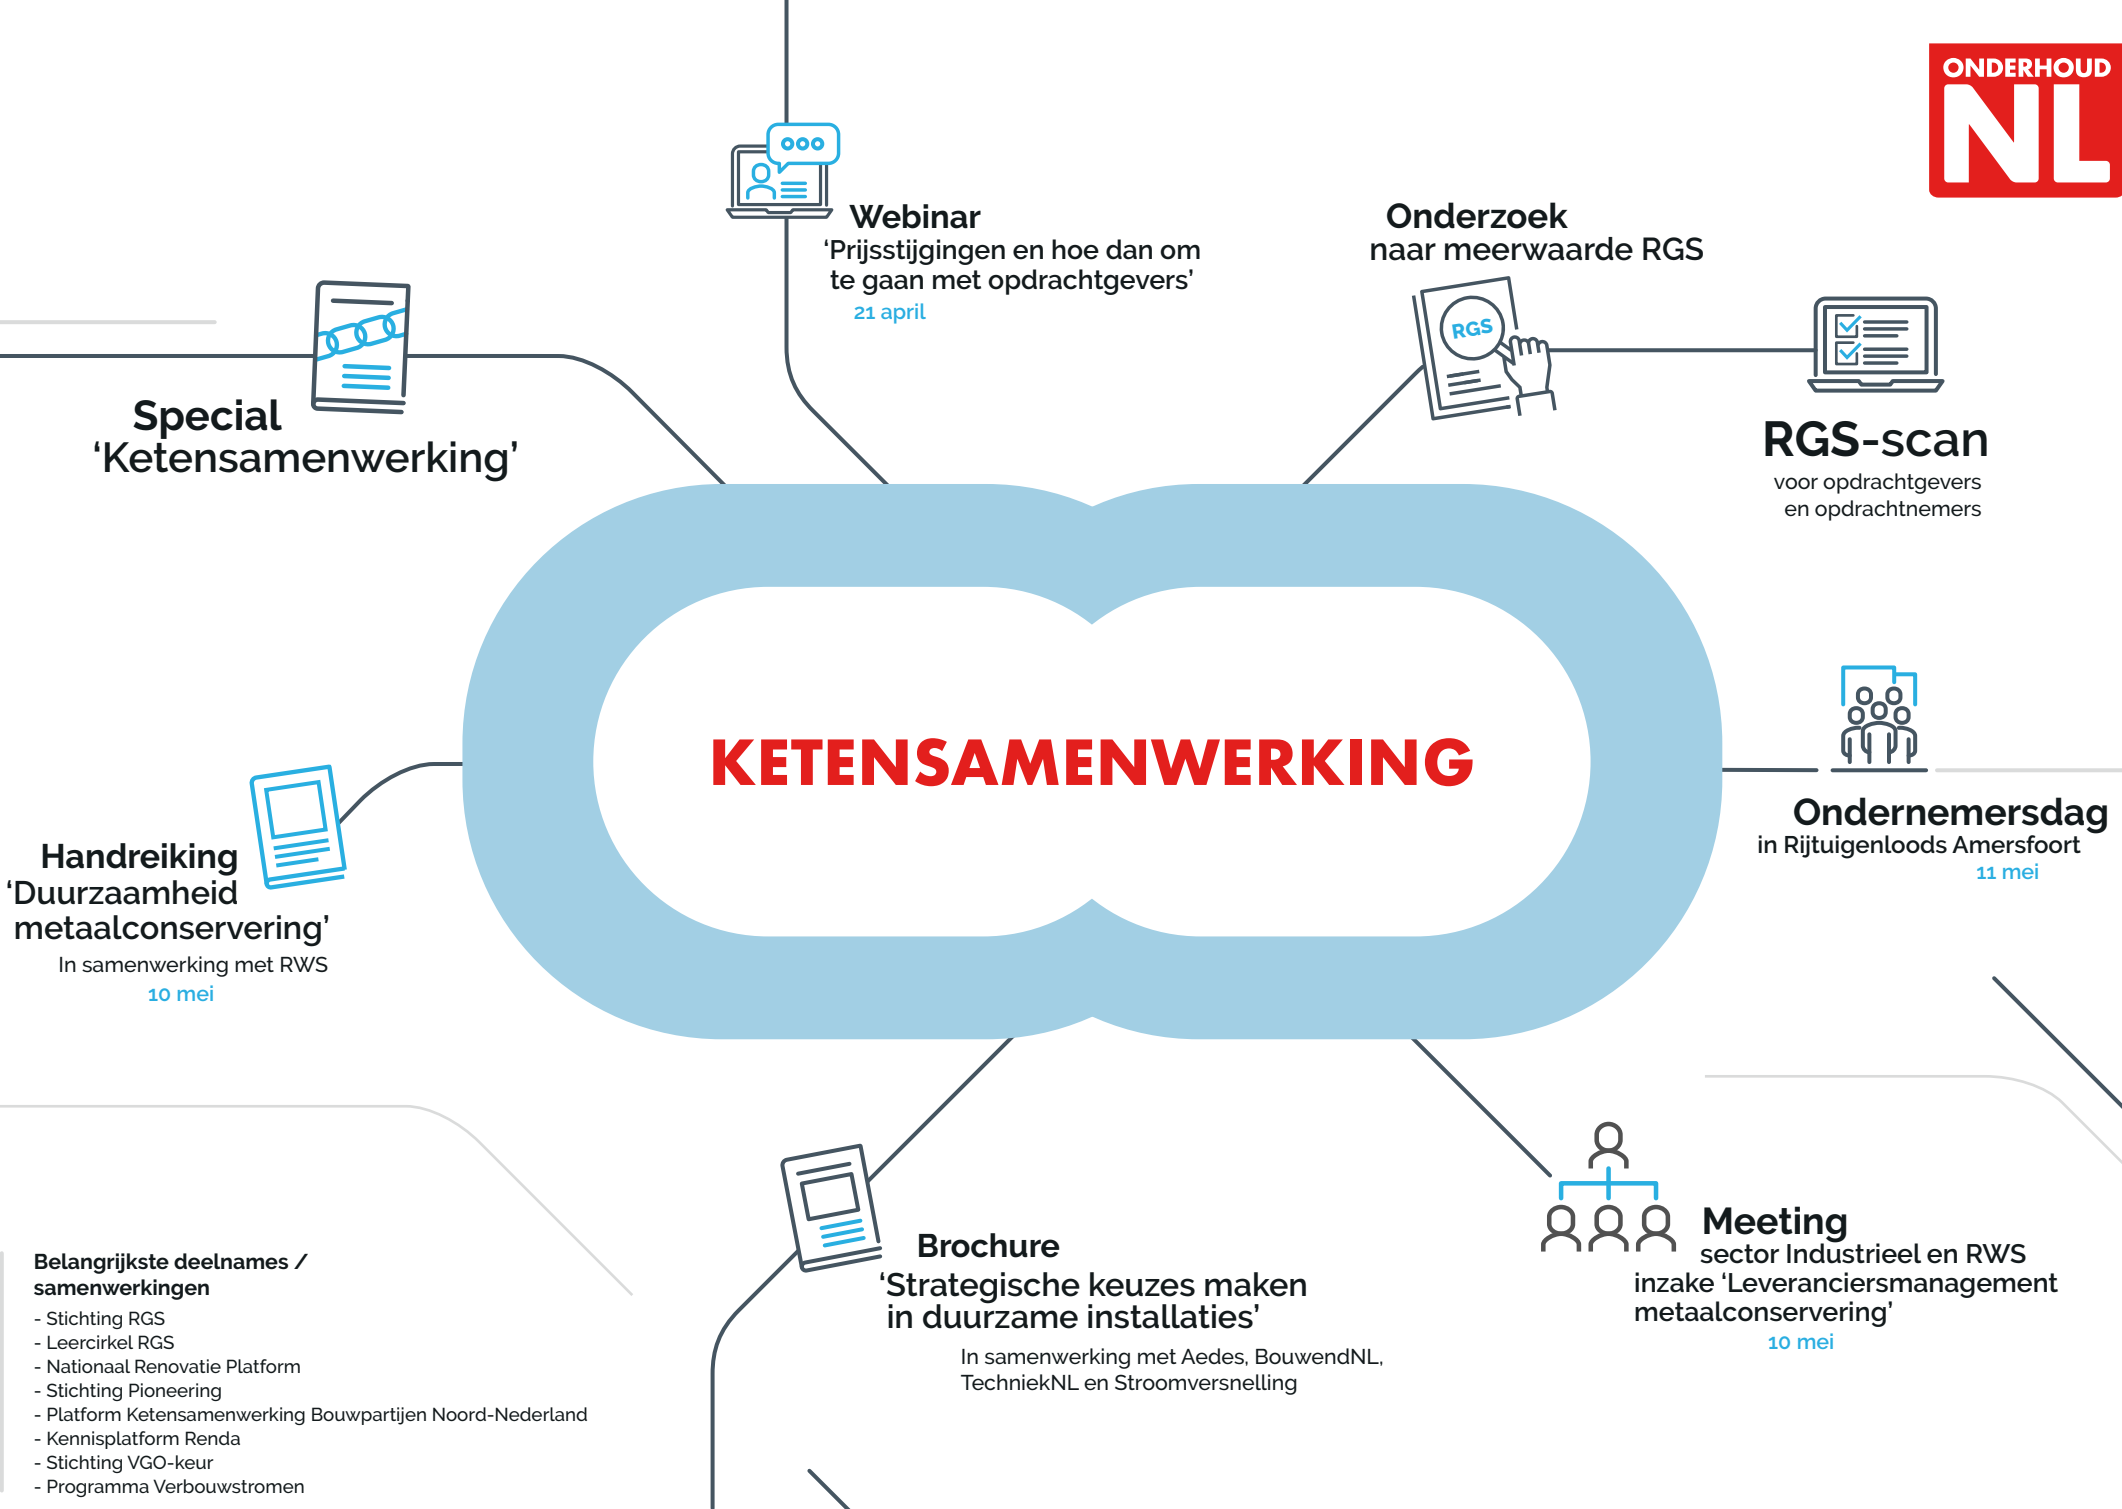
ONDERHOUD NL

Webinar
‘Prijsstijgingen en hoe dan om te gaan met opdrachtgevers’
21 april

Onderzoek
naar meerwaarde RGS

RGS

Special
‘Ketensamenwerking’

RGS-scan
voor opdrachtgevers en opdrachtnemers

KETENSAMENWERKING

Handreiking
‘Duurzaamheid metaalconservering’
In samenwerking met RWS
10 mei

Ondernemersdag
in Rijtuigenloods Amersfoort
11 mei

Brochure
‘Strategische keuzes maken in duurzame installaties’
In samenwerking met Aedes, BouwendNL, TechniekNL en Stroomversnelling

Meeting
sector Industrieel en RWS inzake ‘Leveranciersmanagement metaalconservering’
10 mei

Belangrijkste deelnames / samenwerkingen
- Stichting RGS
- Leercirkel RGS
- Nationaal Renovatie Platform
- Stichting Pioneering
- Platform Ketensamenwerking Bouwpartijen Noord-Nederland
- Kennisplatform Renda
- Stichting VGO-keur
- Programma Verbouwstromen